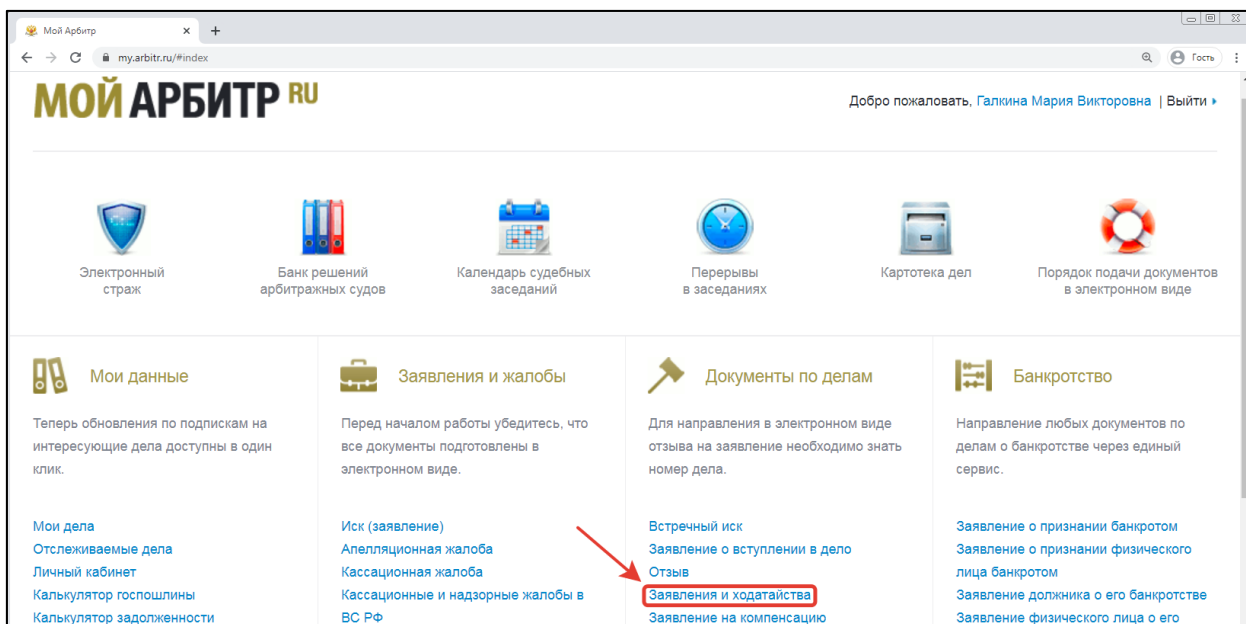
Мой Арбитр
my.arbitr.ru/#index
Гость

МОЙ АРБИТР RU

Добро пожаловать, Галкина Мария Викторовна | Выйти

Электронный страж
Банк решений арбитражных судов
Календарь судебных заседаний
Перерывы в заседаниях
Картотека дел
Порядок подачи документов в электронном виде

Мои данные

Теперь обновления по подпискам на интересующие дела доступны в один клик.

Мои дела
Отслеживаемые дела
Личный кабинет
Калькулятор госпошлины
Калькулятор задолженности

Заявления и жалобы

Перед началом работы убедитесь, что все документы подготовлены в электронном виде.

Иск (заявление)
Апелляционная жалоба
Кассационная жалоба
Кассационные и надзорные жалобы в ВС РФ

Документы по делам

Для направления в электронном виде отзыва на заявление необходимо знать номер дела.

Встречный иск
Заявление о вступлении в дело
Отзыв
Заявления и ходатайства
Заявление на компенсацию

Банкротство

Направление любых документов по делам о банкротстве через единый сервис.

Заявление о признании банкротом
Заявление о признании физического лица банкротом
Заявление должника о его банкротстве
Заявление физического лица о его